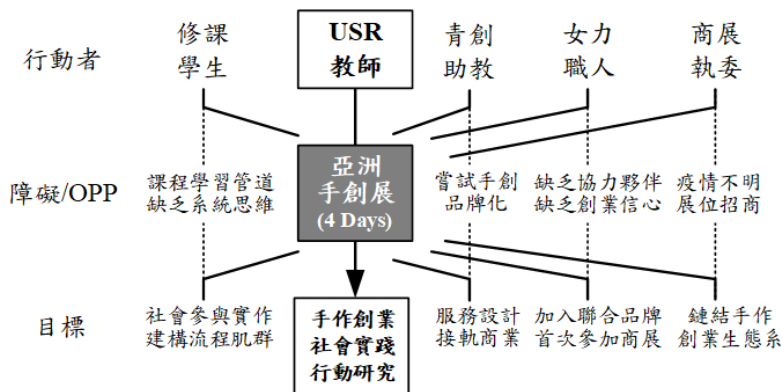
行動者

修課
學生

USR
教師

青創
助教

女力
職人

商展
執委

障礙/OPP

課程學習管道
缺乏系統思維

亞洲
手創展
(4 Days)

嘗試手創
品牌化

缺乏協力夥伴
缺乏創業信心

疫情不明
展位招商

目標

社會參與實作
建構流程肌群

手作創業
社會實踐
行動研究

服務設計
接軌商業

加入聯合品牌
首次參加商展

鏈結手作
創業生態系